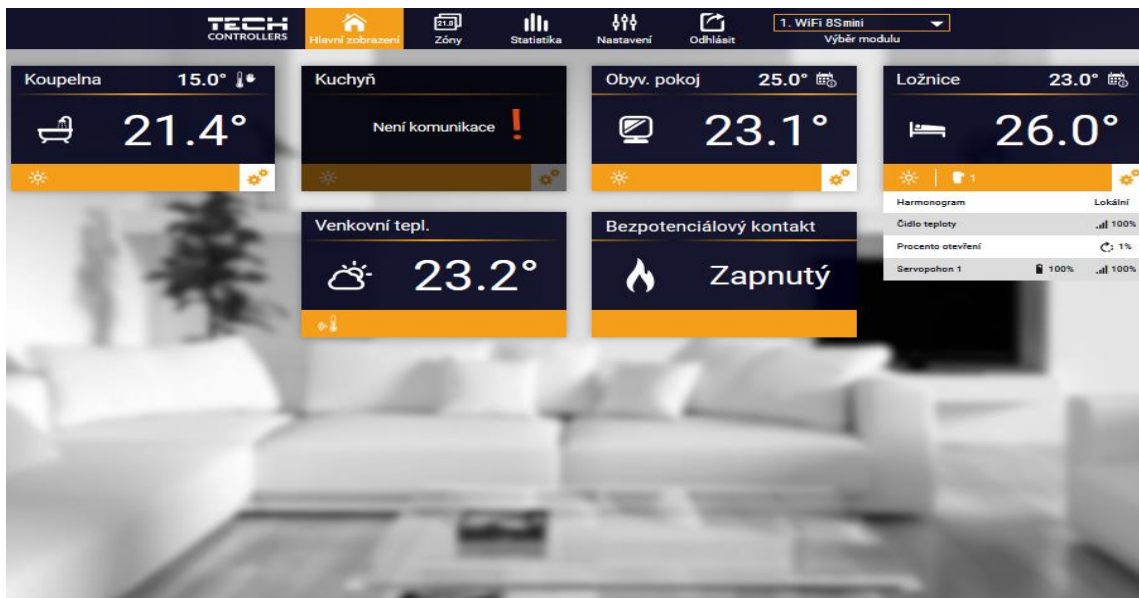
TECH CONTROLLERS

Hlavní zobrazení

21.0 Zóny

Statistika

Nastavení

Odhlásit

1. WiFi 8Smini

Výběr modulu

Koupelna 15.0°

21.4°

Kuchyň

Není komunikace !

Obyv. pokoj 25.0°

23.1°

Ložnice 23.0°

26.0°

1

| | |
|---|---|
| Harmonogram | Lokální |
| Čidlo teploty | 100% |
| Procento otevření | 1% |
| Servopohon 1 | 100% 100% |

Venkovní tepl.

23.2°

Bezpotenciálový kontakt

Zapnutý